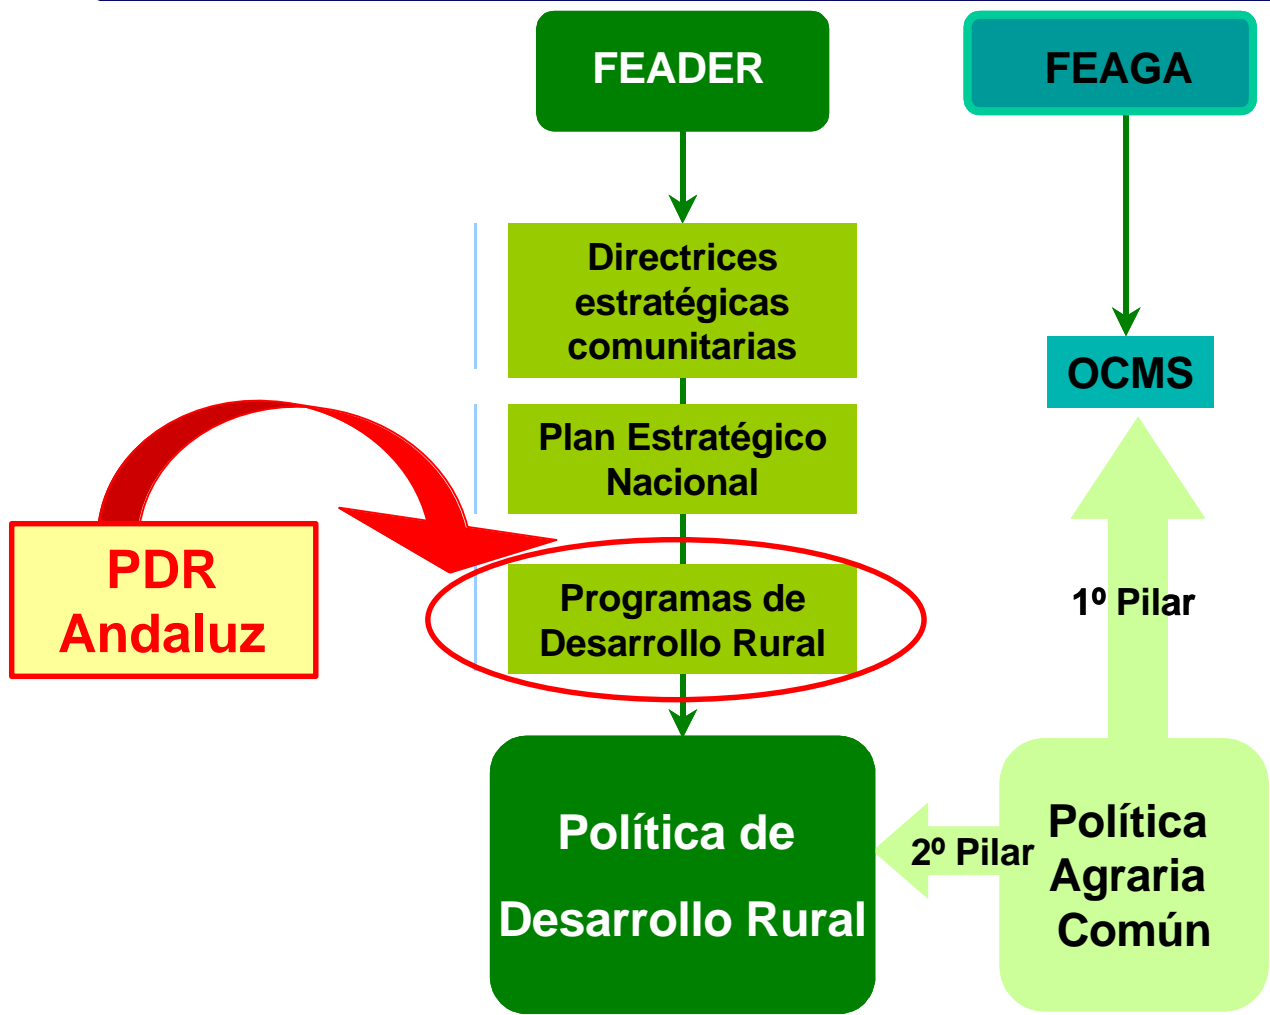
FEADER

FEAGA

Directrices estratégicas comunitarias

OCMS

Plan Estratégico Nacional

PDR Andaluz

Programas de Desarrollo Rural

1º Pilar

Política de Desarrollo Rural

2º Pilar

Política Agraria Común